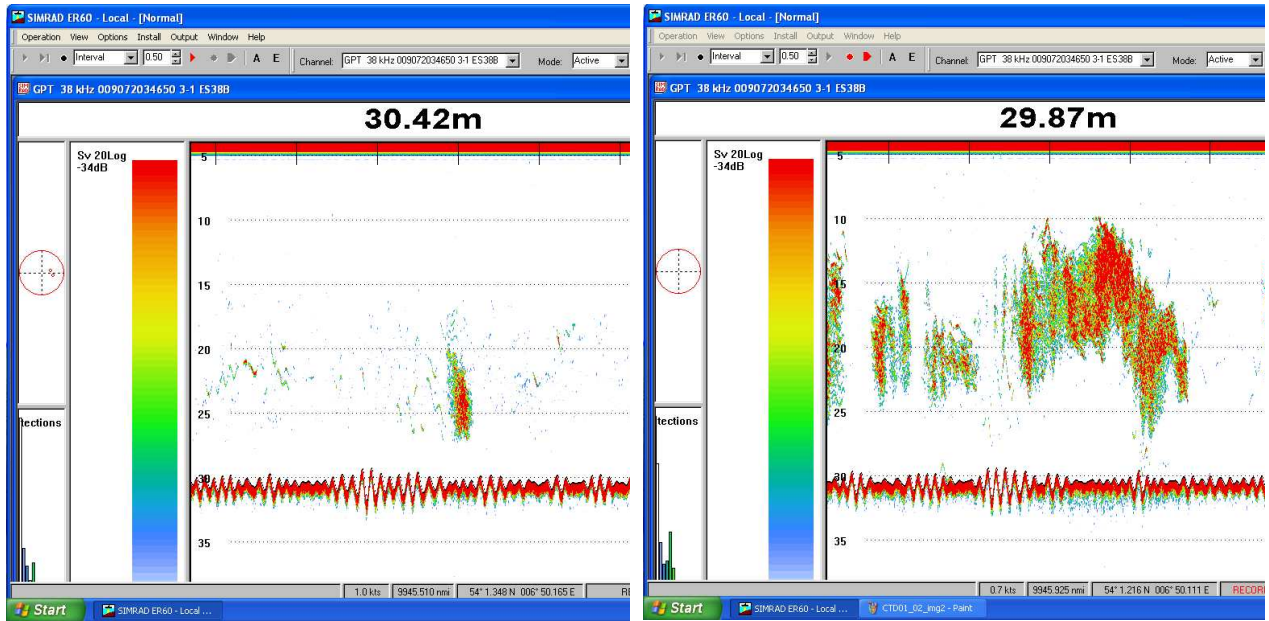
SIMRAD ER60 - Local - [Normal]

Operation View Options Install Output Window Help

Interval 0.50 A E Channel: GPT 38 kHz 009072034650 3-1 ES38B Mode: Active

GPT 38 kHz 009072034650 3-1 ES38B

30.42m

Sv 20Log -34dB

5

10

15

20

25

30

35

tections

1.0 kts 9945.510 nmi 54° 1.348 N 006° 50.165 E R

Start SIMRAD ER60 - Local ...

SIMRAD ER60 - Local - [Normal]

Operation View Options Install Output Window Help

Interval 0.50 A E Channel: GPT 38 kHz 009072034650 3-1 ES38B Mode: Active

GPT 38 kHz 009072034650 3-1 ES38B

29.87m

Sv 20Log -34dB

5

10

15

20

25

30

35

tections

0.7 kts 9945.925 nmi 54° 1.216 N 006° 50.111 E RECOR

Start SIMRAD ER60 - Local ... CTD01_02_img2 - Paint